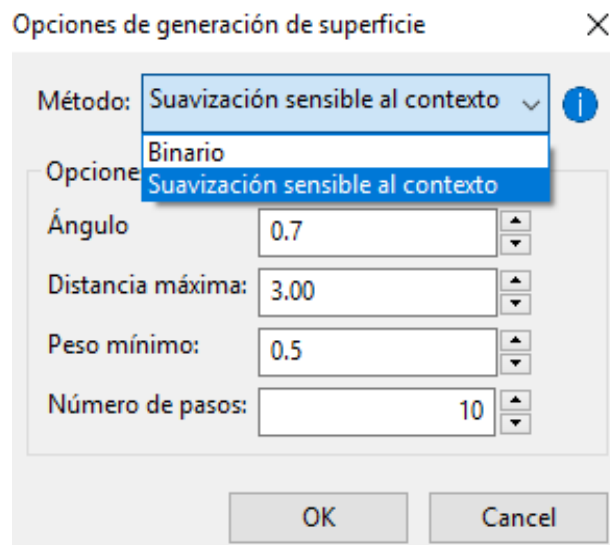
Opciones de generación de superficie

Método: Suavización sensible al contexto

Binario
Suavización sensible al contexto

Opcione

Ángulo 0.7

Distancia máxima: 3.00

Peso mínimo: 0.5

Número de pasos: 10

OK

Cancel